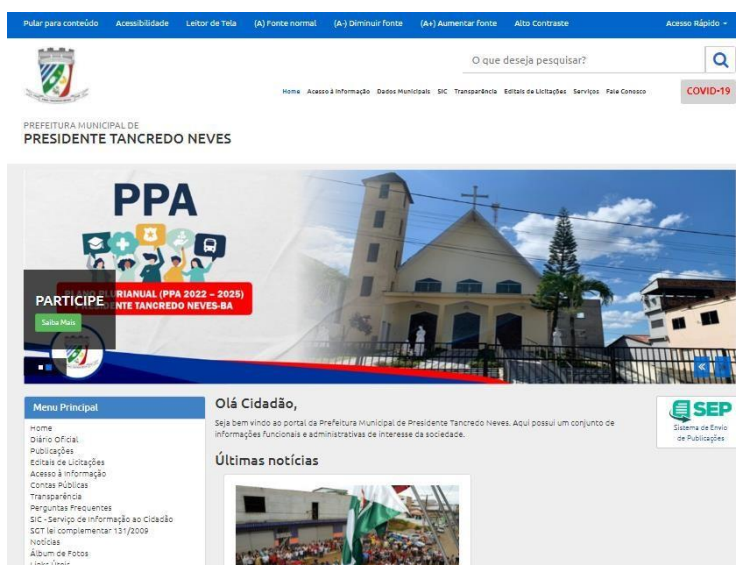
Pular para conteúdo Acessibilidade Leitor de Tela (A) Fonte normal (A-) Diminuir fonte (A+) Aumentar fonte Alto Contraste Acesso Rápido

O que deseja pesquisar?

Home Acesso à Informação Dados Municipais SIC Transparência Editais de Licitações Serviços Fale Conosco COVID-19

PREFEITURA MUNICIPAL DE
PRESIDENTE TANCREDO NEVES

PPA

PLANO PLURIANUAL (PPA 2022 – 2025)
PRESIDENTE TANCREDO NEVES-BA

PARTICIPE
Saiba Mais

Menu Principal
Home
Diário Oficial
Publicações
Editais de Licitações
Acesso à Informação
Contas Públicas
Transparência
Perguntas Frequentes
SIC - Serviço de Informação ao Cidadão
SGT lei complementar 131/2009
Notícias
Álbum de Fotos
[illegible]

Olá Cidadão,
Seja bem vindo ao portal da Prefeitura Municipal de Presidente Tancredo Neves. Aqui possui um conjunto de informações funcionais e administrativas de interesse da sociedade.

Últimas notícias

SEP
Sistema de Envio de Publicações